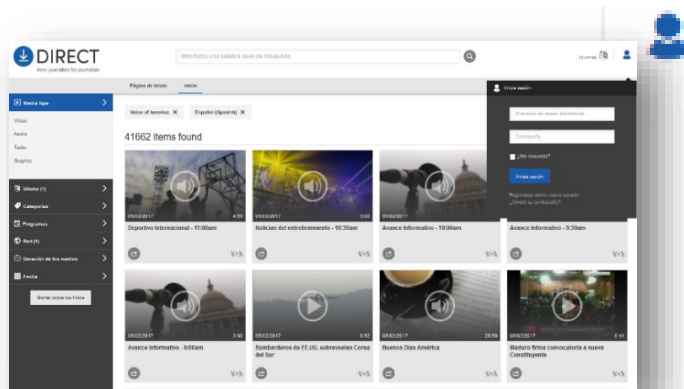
DIRECT
from journalists for journalists

Introduzca una palabra clave de búsqueda...

Idiomas

Página de inicio	Inicio

Media type
Video
Audio
Texto
Gráfico

Idioma (1)
Categorías
Programas
Red (1)
Duración de los medios
Fecha

Borrar todos los filtros

Voice of America ✕	Español (Spanish) ✕

41662 items found

05/02/2017	4:30
Deportivo Internacional - 11:00am

05/02/2017	5:00
Noticias del entretenimiento - 10:30am

05/02/2017
Avance Informativo - 10:00am

05/02/2017
Avance Informativo - 9:30am

05/02/2017	3:00
Avance Informativo - 9:00am

05/02/2017	5:52
Bombarderos de EE.UU. sobrevuelan Corea del Sur

05/02/2017	29:59
Buenos Días América

05/02/2017	6:44
Maduro firma convocatoria a nueva Constituyente

Iniciar sesión
Dirección de correo electrónico
Contraseña
¿Me recuerda?
Iniciar sesión
Regístrese como nuevo usuario
¿Olvidó su contraseña?